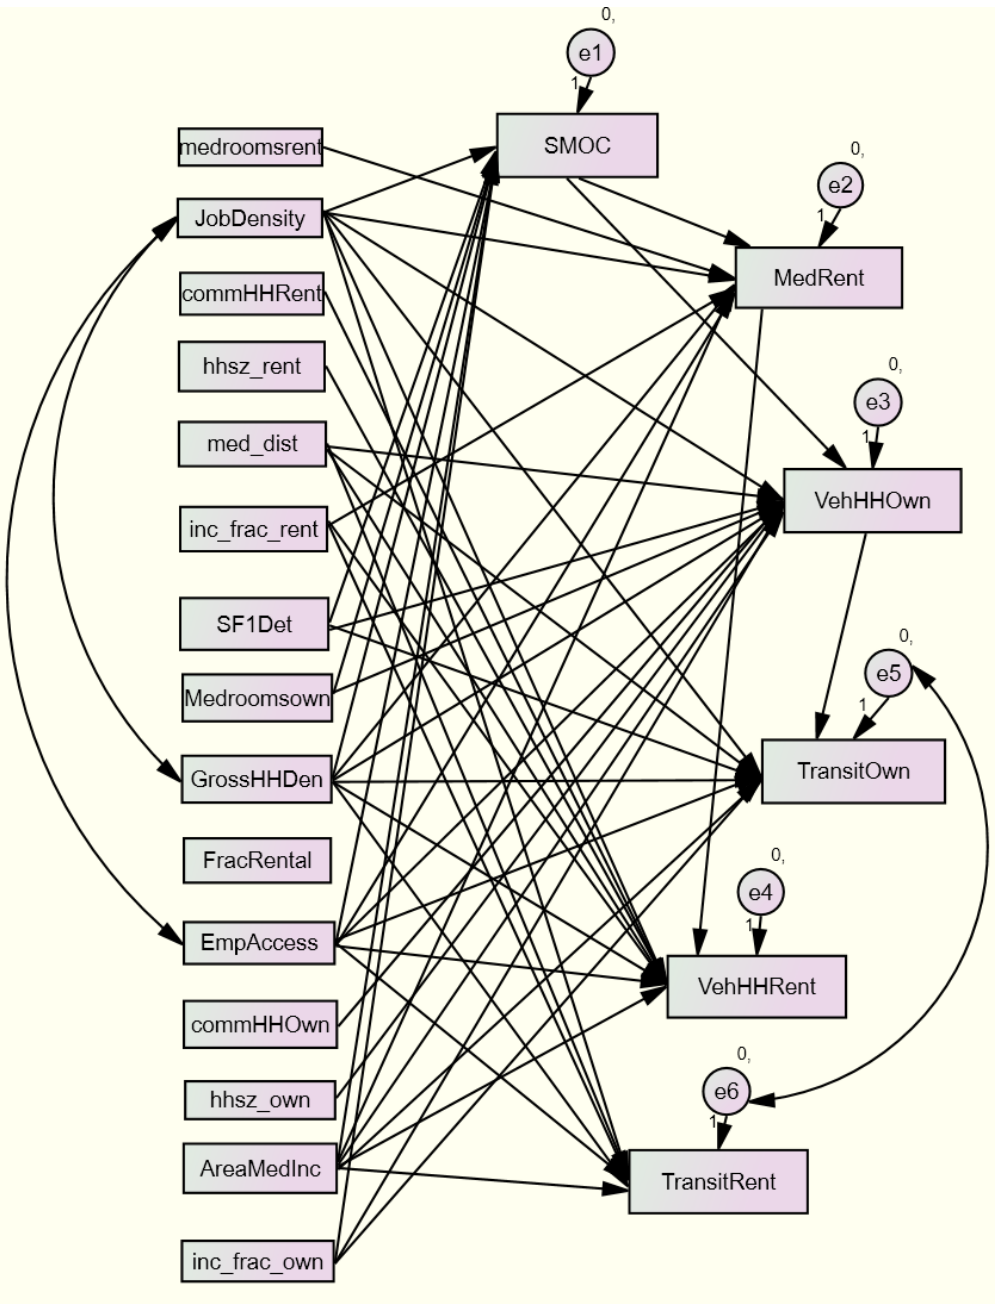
0,
e1
1
SMOC
medroomsrent
0,
e2
1
JobDensity
MedRent
commHHRent
hhsz_rent
0,
e3
1
med_dist
VehHHOwn
inc_frac_rent
SF1Det
0,
e5
1
Medroomsown
GrossHHDen
TransitOwn
FracRental
0,
e4
1
EmpAccess
VehHHRent
commHHOwn
0,
e6
1
hhsz_own
AreaMedInc
TransitRent
inc_frac_own